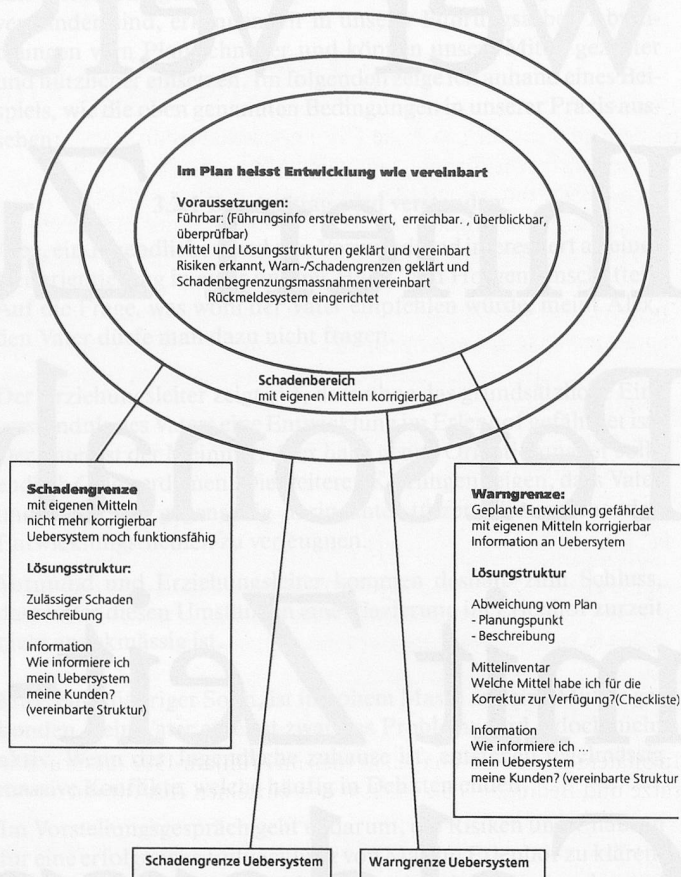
Im Plan heisst Entwicklung wie vereinbart

Voraussetzungen:
Führbar: (Führungsinfo erstrebenswert, erreichbar. , überblickbar, überprüfbar)
Mittel und Lösungsstrukturen geklärt und vereinbart
Risiken erkannt, Warn-/Schadengrenzen geklärt und Schadenbegrenzungsmassnahmen vereinbart
Rückmeldesystem eingerichtet

Schadenbereich
mit eigenen Mitteln korrigierbar

Schadengrenze
mit eigenen Mitteln nicht mehr korrigierbar
Uebersystem noch funktionsfähig

Lösungsstruktur:

Zulässiger Schaden
Beschreibung

Information
Wie informiere ich mein Uebersystem meine Kunden? (vereinbarte Struktur)

Warngrenze:
Geplante Entwicklung gefährdet
mit eigenen Mitteln korrigierbar
Information an Uebersytem

Lösungsstruktur

Abweichung vom Plan
- Planungspunkt
- Beschreibung

Mittelinventar
Welche Mittel habe ich für die Korrektur zur Verfügung?(Checkliste)

Information
Wie informiere ich ...
mein Uebersystem
meine Kunden? (vereinbarte Struktur

Schadengrenze Uebersystem

Warngrenze Uebersystem